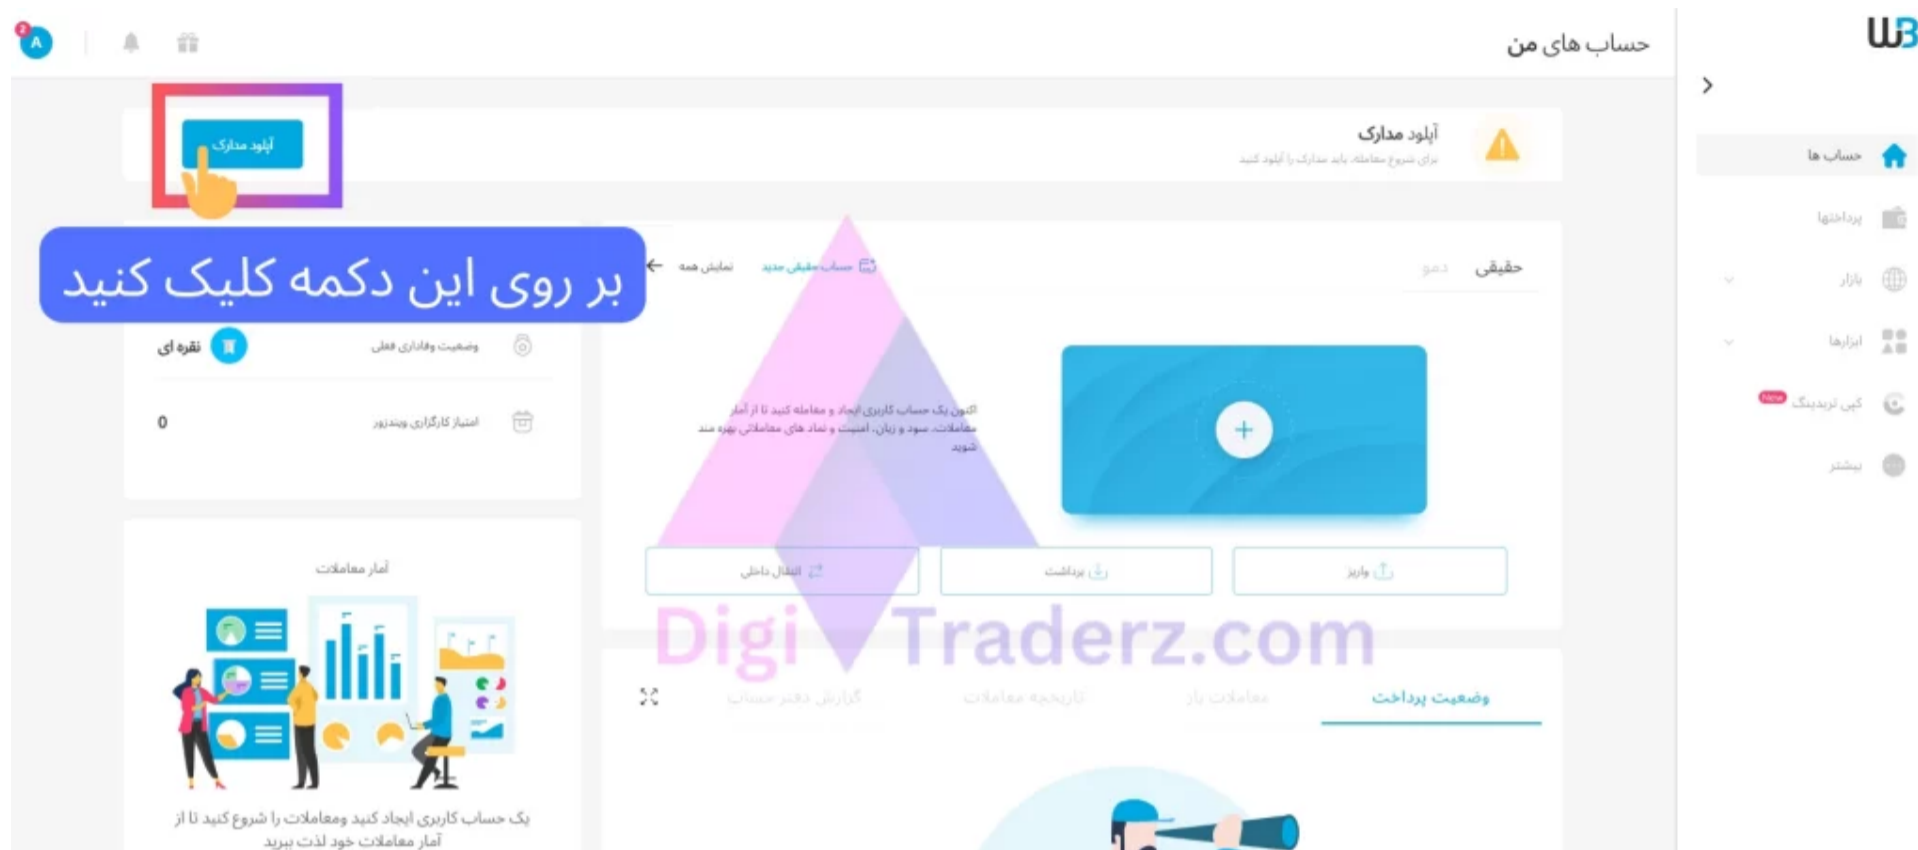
حساب های من

آپلود مدارک
برای شروع معامله، باید مدارک را آپلود کنید

آپلود مدارک

بر روی این دکمه کلیک کنید

حقیقی دمو
حساب حقیقی جدید نمایش همه

وضعیت وفاداری فعلی نقره ای
امتیاز کارگزاری ویندزور 0

اکنون یک حساب کاربری ایجاد و معامله کنید تا از آمار معاملات، سود و زیان، امنیت و نماد های معاملاتی بهره مند شوید

واریز برداشت انتقال داخلی

آمار معاملات

یک حساب کاربری ایجاد کنید ومعاملات را شروع کنید تا از آمار معاملات خود لذت ببرید

وضعیت پرداخت معاملات باز تاریخچه معاملات گزارش دفتر حساب

حساب ها
پرداختها
بازار
ابزارها
کپی تریدینگ New
بیشتر

Digi Traderz.com